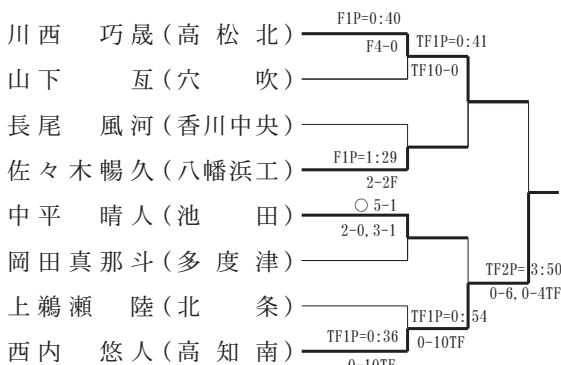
川西　巧晟（高松北）
山下　亙（穴吹）
長尾　風河（香川中央）
佐々木暢久（八幡浜工）
中平　晴人（池田）
岡田真那斗（多度津）
上鵜瀬　陸（北条）
西内　悠人（高知南）

F1P=0:40
F4-0
TF1P=0:41
TF10-0
F1P=1:29
2-2F
○ 5-1
2-0, 3-1
TF2P=3:50
0-6, 0-4TF
TF1P=0:54
0-10TF
TF1P=0:36
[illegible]